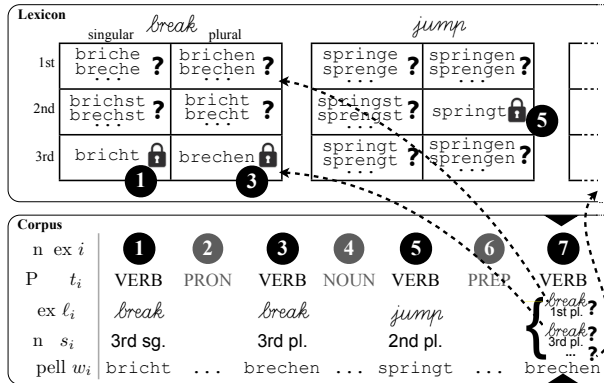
Lexicon

break
singular plural

| | singular | plural |
|---|---|---|
| 1st | briche breche ? | brichen brechen ? |
| 2nd | brichst brechst ? | bricht brecht ? |
| 3rd | bricht | brechen |

jump

| springe sprenge ? | springen sprengen ? |
|---|---|
| springst sprengst ? | springt |
| springt sprengt ? | springen sprengen ? |

1 3 5

Corpus

| n ex $i$ | 1 | 2 | 3 | 4 | 5 | 6 | 7 |
|---|---|---|---|---|---|---|---|
| P $t_i$ | VERB | PRON | VERB | NOUN | VERB | PREP | VERB |
| ex $\ell_i$ | break | | break | | jump | | break ? 1st pl. break ? 3rd pl. ... ? |
| n $s_i$ | 3rd sg. | | 3rd pl. | | 2nd pl. | | |
| pell $w_i$ | bricht | ... | brechen | ... | springt | ... | brechen |